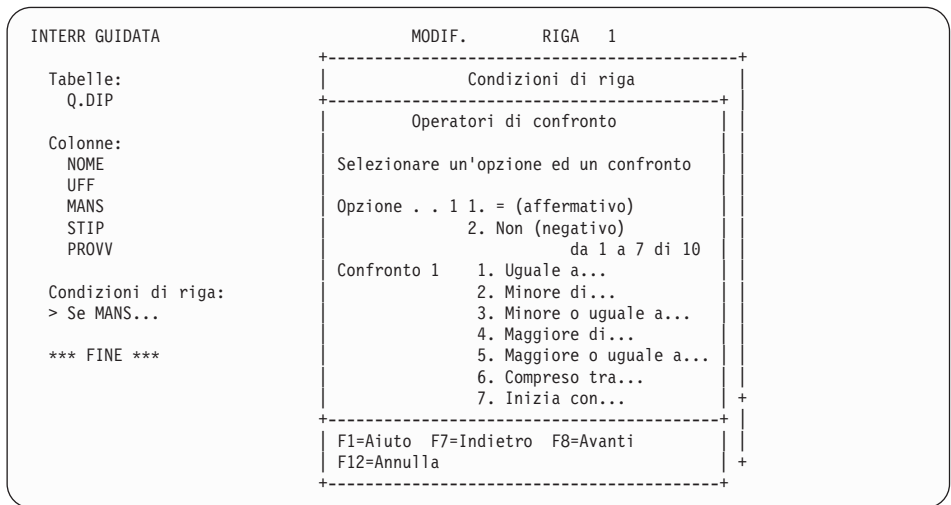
INTERR GUIDATA

Tabelle:
Q.DIP

Colonne:
NOME
UFF
MANS
STIP
PROVV

Condizioni di riga:
> Se MANS...

*** FINE ***

MODIF. RIGA 1

Condizioni di riga

Operatori di confronto

Selezionare un'opzione ed un confronto

Opzione . . 1 1. = (affermativo)
2. Non (negativo)
da 1 a 7 di 10
Confronto 1 1. Uguale a...
2. Minore di...
3. Minore o uguale a...
4. Maggiore di...
5. Maggiore o uguale a...
6. Compreso tra...
7. Inizia con...

F1=Aiuto F7=Indietro F8=Avanti
F12=Annulla